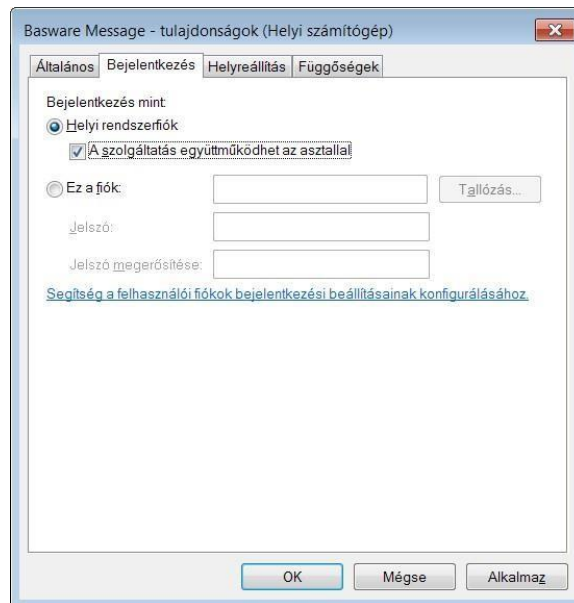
Basware Message - tulajdonságok (Helyi számítógép)

Általános | Bejelentkezés | Helyreállítás | Függőségek

Bejelentkezés mint:

Helyi rendszerfiók

A szolgáltatás együttműködhet az asztallal

Ez a fiók:

Tallózás...

Jelszó:

Jelszó megerősítése:

Segítség a felhasználói fiókok bejelentkezési beállításainak konfigurálásához.

OK | Mégse | Alkalmaz